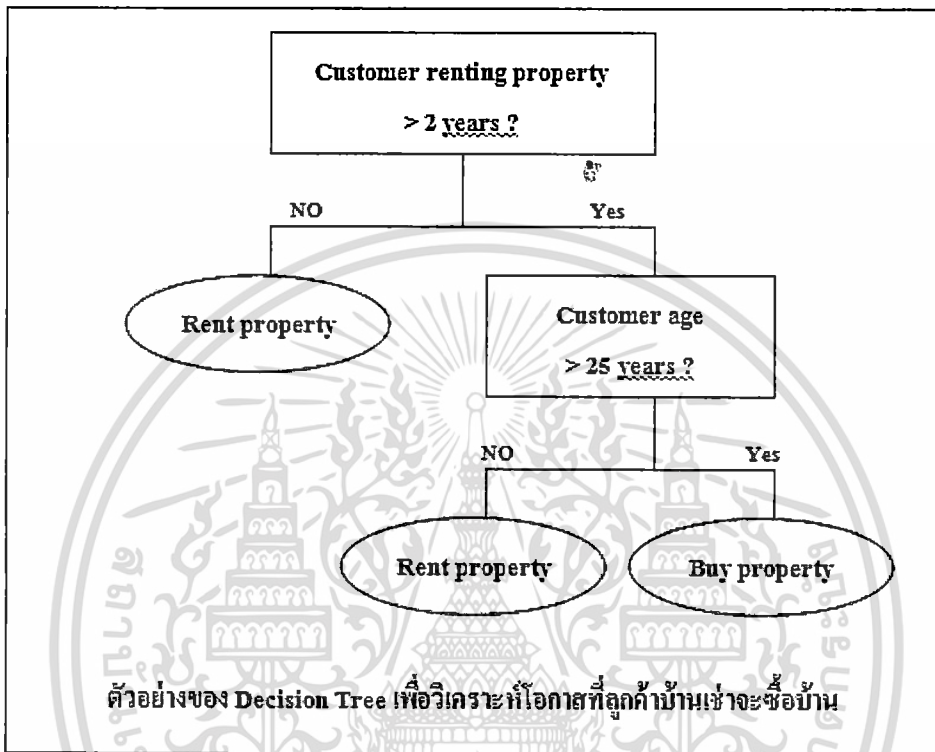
Customer renting property

> 2 years ?

NO

Yes

Rent property

Customer age

> 25 years ?

NO

Yes

Rent property

Buy property

ตัวอย่างของ Decision Tree เพื่อวิเคราะห์โอกาสที่ลูกค้าบ้านเช่าจะซื้อบ้าน